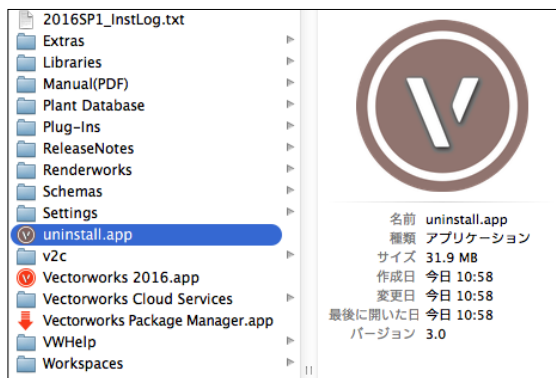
2016SP1_InstLog.txt
Extras
Libraries
Manual(PDF)
Plant Database
Plug-Ins
ReleaseNotes
Renderworks
Schemas
Settings
uninstall.app
v2c
Vectorworks 2016.app
Vectorworks Cloud Services
Vectorworks Package Manager.app
VWHelp
Workspaces

名前 uninstall.app
種類 アプリケーション
サイズ 31.9 MB
作成日 今日 10:58
変更日 今日 10:58
最後に開いた日 今日 10:58
バージョン 3.0